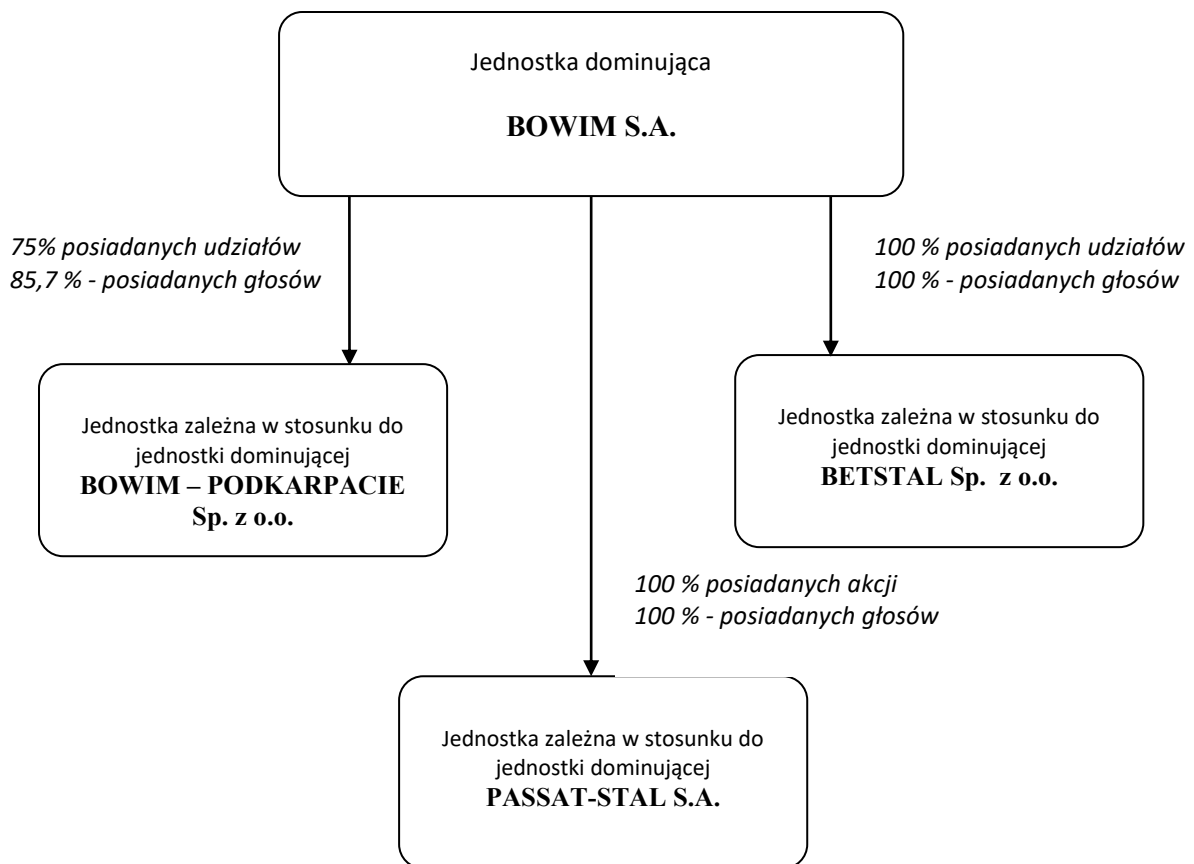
Jednostka dominująca

BOWIM S.A.

75% posiadanych udziałów
85,7 % - posiadanych głosów

100 % posiadanych udziałów
100 % - posiadanych głosów

Jednostka zależna w stosunku do jednostki dominującej
BOWIM – PODKARPACIE Sp. z o.o.

Jednostka zależna w stosunku do jednostki dominującej
BETSTAL Sp. z o.o.

100 % posiadanych akcji
100 % - posiadanych głosów

Jednostka zależna w stosunku do jednostki dominującej
PASSAT-STAL S.A.